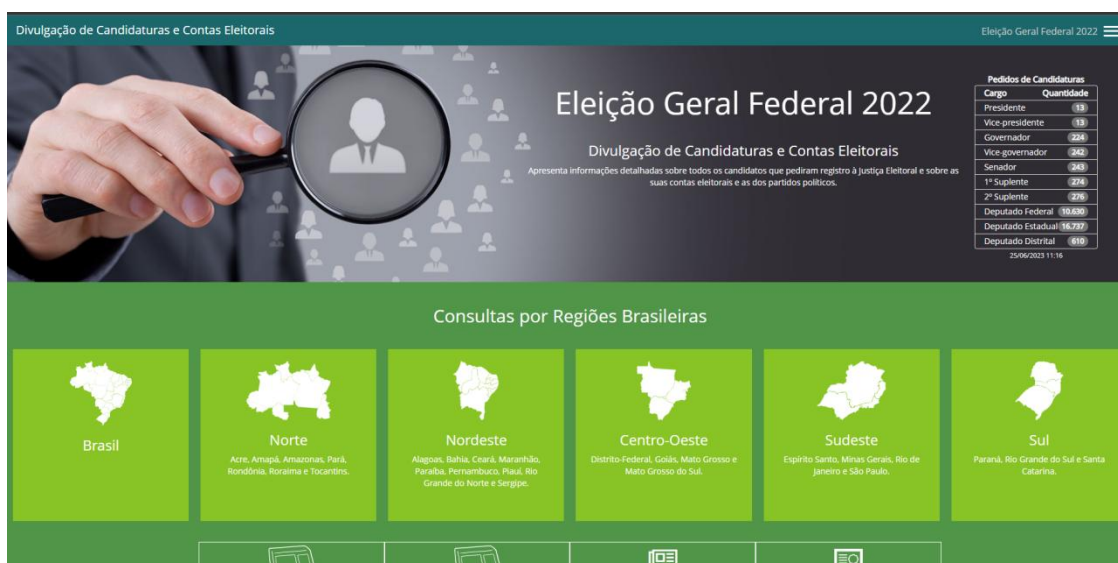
Divulgação de Candidaturas e Contas Eleitorais

Eleição Geral Federal 2022

Eleição Geral Federal 2022

Divulgação de Candidaturas e Contas Eleitorais

Apresenta informações detalhadas sobre todos os candidatos que pediram registro à Justiça Eleitoral e sobre as suas contas eleitorais e as dos partidos políticos.

Pedidos de Candidaturas

| Cargo | Quantidade |
|---|---|
| Presidente | 13 |
| Vice-presidente | 13 |
| Governador | 224 |
| Vice-governador | 242 |
| Senador | 243 |
| 1º Suplente | 274 |
| 2º Suplente | 276 |
| Deputado Federal | 10.630 |
| Deputado Estadual | 16.737 |
| Deputado Distrital | 610 |

25/06/2023 11:16

Consultas por Regiões Brasileiras

Brasil

Norte
Acre, Amapá, Amazonas, Pará, Rondônia, Roraima e Tocantins.

Nordeste
Alagoas, Bahia, Ceará, Maranhão, Paraíba, Pernambuco, Piauí, Rio Grande do Norte e Sergipe.

Centro-Oeste
Distrito-Federal, Goiás, Mato Grosso e Mato Grosso do Sul.

Sudeste
Espírito Santo, Minas Gerais, Rio de Janeiro e São Paulo.

Sul
Paraná, Rio Grande do Sul e Santa Catarina.